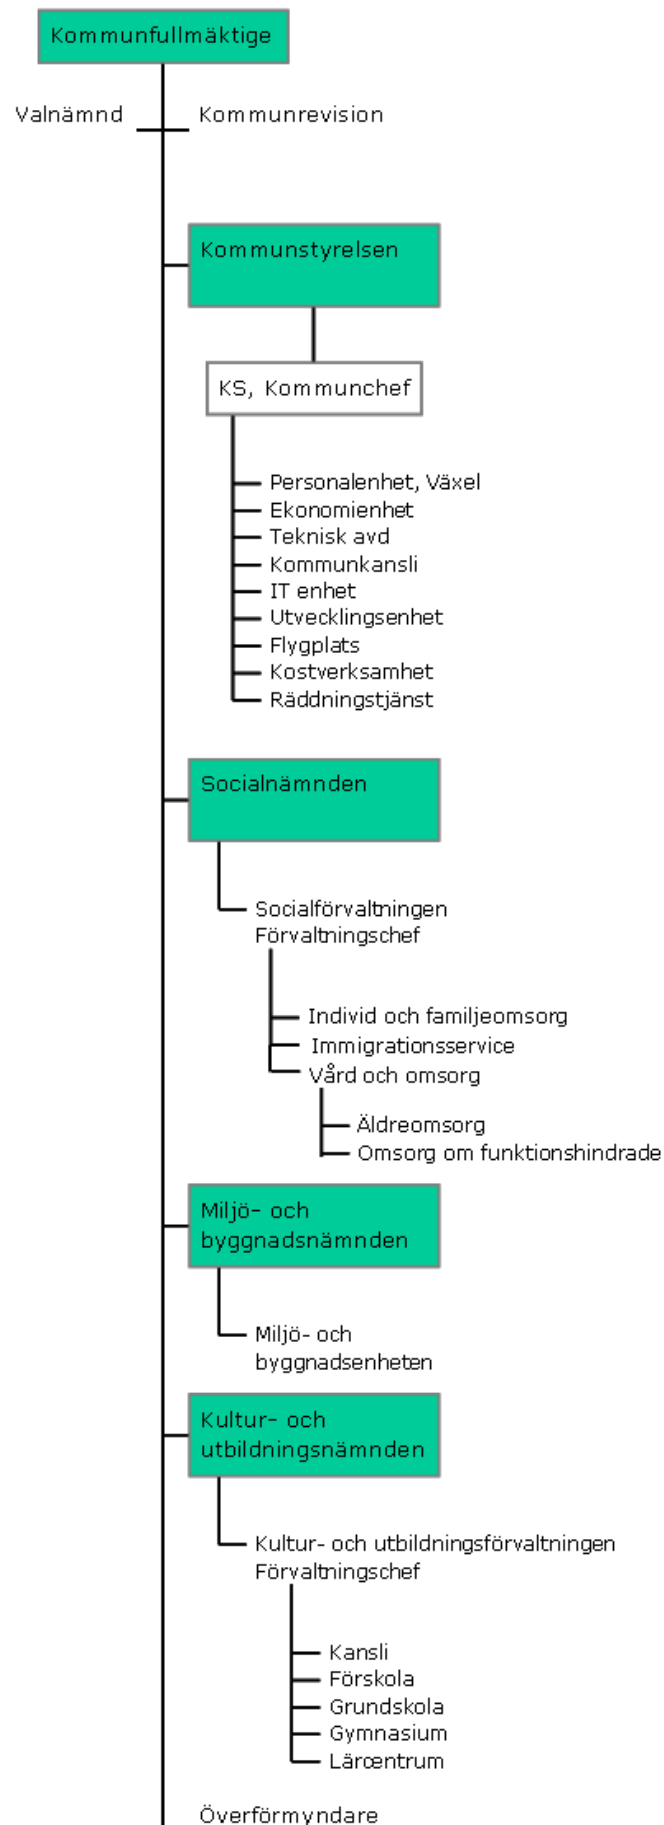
Kommunfullmäktige

Valnämnd

Kommunrevision

Kommunstyrelsen

KS, Kommunchef

Personalenhet, Växel
Ekonomienhet
Teknisk avd
Kommunkansli
IT enhet
Utvecklingsenhet
Flygplats
Kostverksamhet
Räddningstjänst

Socialnämnden

Socialförvaltningen
Förvaltningschef

Individ och familjeomsorg
Immigrationsservice
Vård och omsorg

Äldreomsorg
Omsorg om funktionshindrade

Miljö- och byggnadsnämnden

Miljö- och byggnadsenheten

Kultur- och utbildningsnämnden

Kultur- och utbildningsförvaltningen
Förvaltningschef

Kansli
Förskola
Grundskola
Gymnasium
Lärcentrum

Överförmyndare